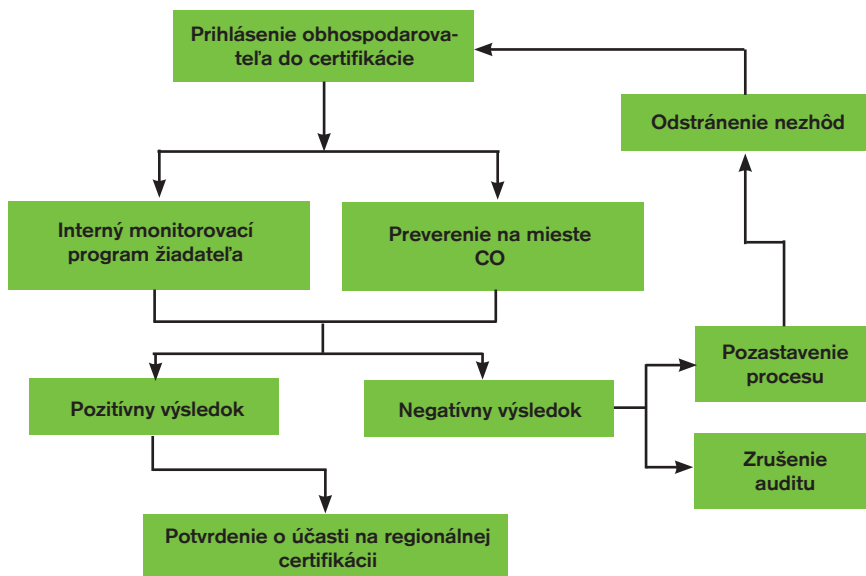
Prihlásenie obhospodarovateľa do certifikácie

Odstránenie nezhôd

Interný monitorovací program žiadateľa

Preverenie na mieste CO

Pozastavenie procesu

Pozitívny výsledok

Negatívny výsledok

Zrušenie auditu

Potvrdenie o účasti na regionálnej certifikácii